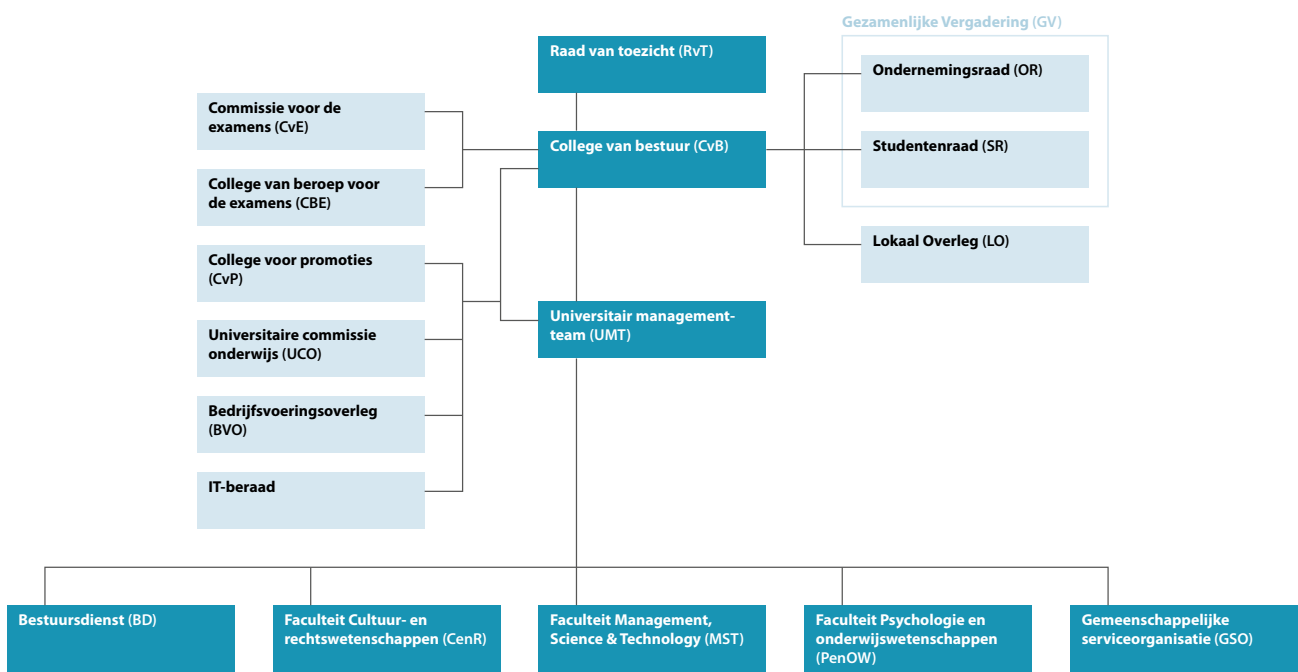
Raad van toezicht (RvT)

Gezamenlijke Vergadering (GV)

Ondernemingsraad (OR)

Studentenraad (SR)

Lokaal Overleg (LO)

College van bestuur (CvB)

Commissie voor de examens (CvE)

College van beroep voor de examens (CBE)

College voor promoties (CvP)

Universitaire commissie onderwijs (UCO)

Bedrijfsvoeringsoverleg (BVO)

IT-beraad

Universitair managementteam (UMT)

Bestuursdienst (BD)

Faculteit Cultuur- en rechtswetenschappen (CenR)

Faculteit Management, Science & Technology (MST)

Faculteit Psychologie en onderwijswetenschappen (PenOW)

Gemeenschappelijke serviceorganisatie (GSO)